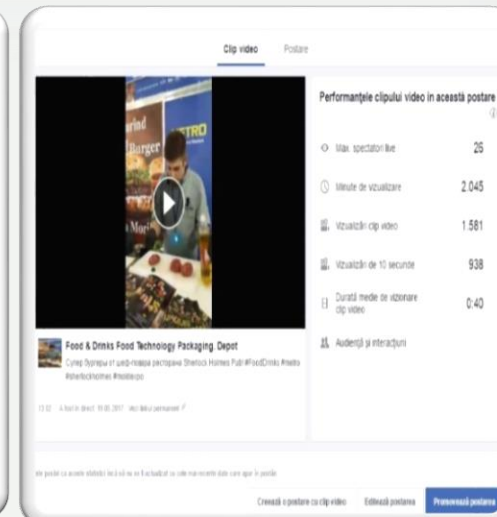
Clip video Postare

orld Burger STRO Mor

Food & Drinks Food Technology Packaging. Depot

Супер бургеры от шеф-повара ресторана Sherlock Holmes Pub! #FoodDrinks #metro #sherlockholmes #moldexpo

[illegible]

Performanțele clipului video în această postare

Max. spectatori live 25

Minute de vizualizare 2.045

Vizualizări clip video 1.581

Vizualizări de 10 secunde 938

Durată medie de vizionare clip video 0:40

Audiență și interacțiuni

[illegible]

Creează o postare cu clip video Editează postarea Promovează postarea